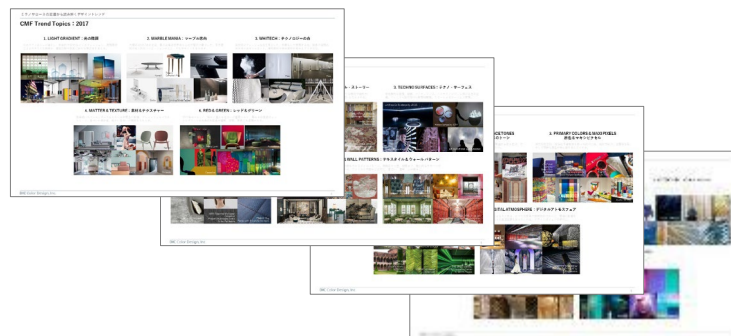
CMF Trend Topics : 2017

1. LIGHT GRADIENT : 光の階調

2. MARBLE MANIA : マーブル熱狂

3. WHITECH : テクノロジーの白

4. MATTER & TEXTURE : 素材とテクスチャー

5. RED & GREEN : レッド＆グリーン

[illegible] Color Designs, Inc.

3. TECHNO SURFACES : テクノ・サーフェス

WALL PATTERNS : テキスタイル＆ウォール・パターン

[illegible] Color Designs, Inc.

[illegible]CETONES

3. PRIMARY COLORS & MAXI PIXELS

DIGITAL ATMOSPHERE : デジタルアトモスフェア

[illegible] Color Designs, Inc.